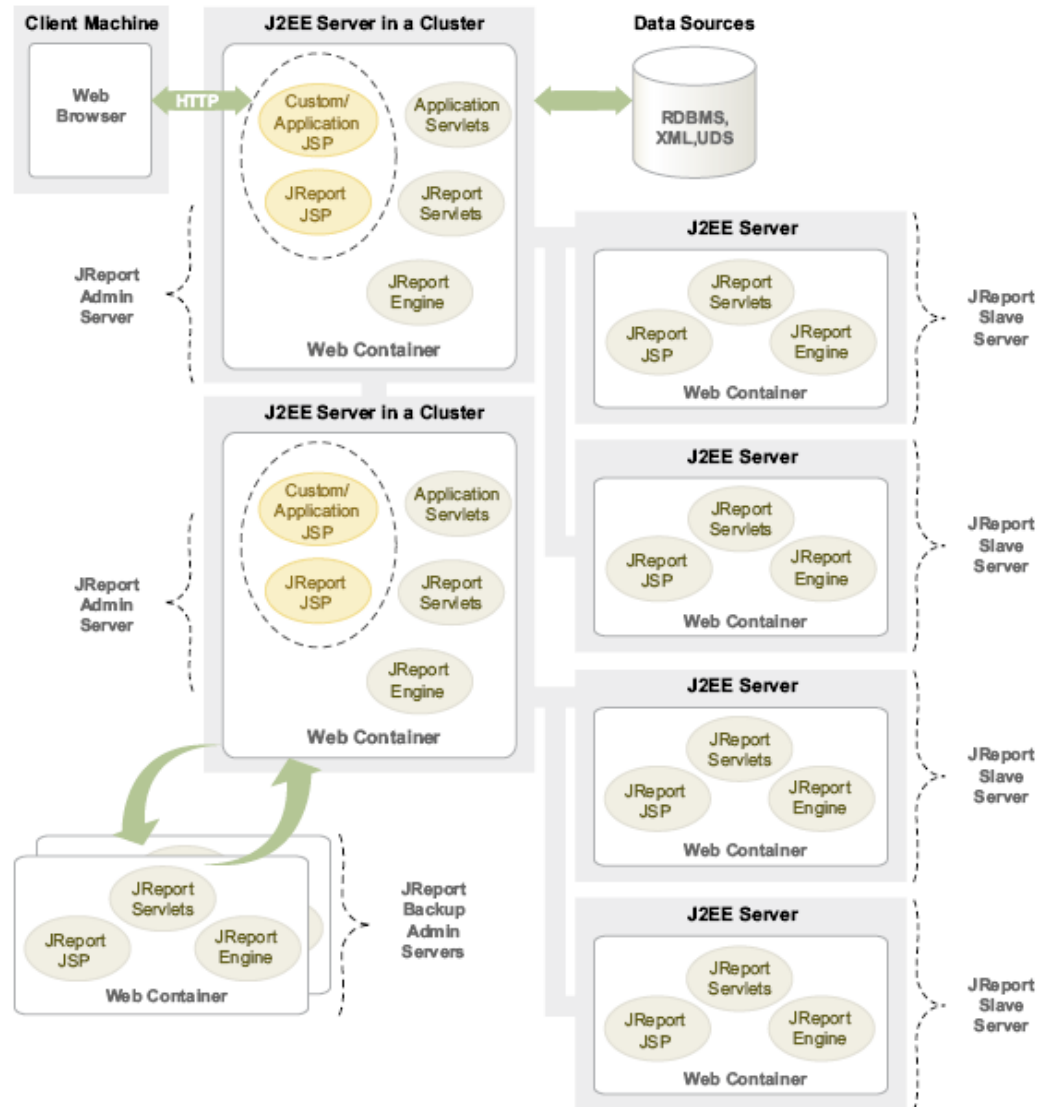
Client Machine

Web Browser

HTTP

J2EE Server in a Cluster

Custom/ Application JSP

Application Servlets

JReport JSP

JReport Servlets

JReport Engine

Web Container

JReport Admin Server

Data Sources

RDBMS, XML,UDS

J2EE Server

JReport Servlets

JReport JSP

JReport Engine

Web Container

JReport Slave Server

J2EE Server in a Cluster

Custom/ Application JSP

Application Servlets

JReport JSP

JReport Servlets

JReport Engine

Web Container

JReport Admin Server

J2EE Server

JReport Servlets

JReport JSP

JReport Engine

Web Container

JReport Slave Server

J2EE Server

JReport Servlets

JReport JSP

JReport Engine

Web Container

JReport Slave Server

JReport Servlets

JReport JSP

JReport Engine

Web Container

JReport Backup Admin Servers

J2EE Server

JReport Servlets

JReport JSP

JReport Engine

Web Container

JReport Slave Server